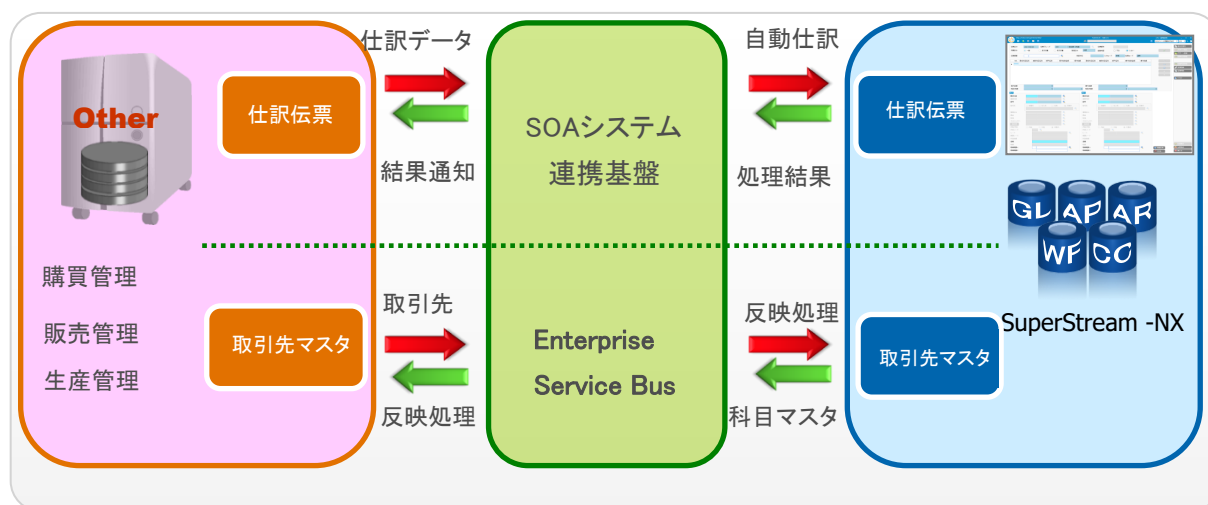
Other

仕訳伝票

購買管理

販売管理

生産管理

取引先マスタ

仕訳データ

結果通知

取引先

反映処理

SOAシステム
連携基盤

Enterprise
Service Bus

自動仕訳

処理結果

反映処理

科目マスタ

仕訳伝票

GL AP AR
WF CO

SuperStream -NX

取引先マスタ